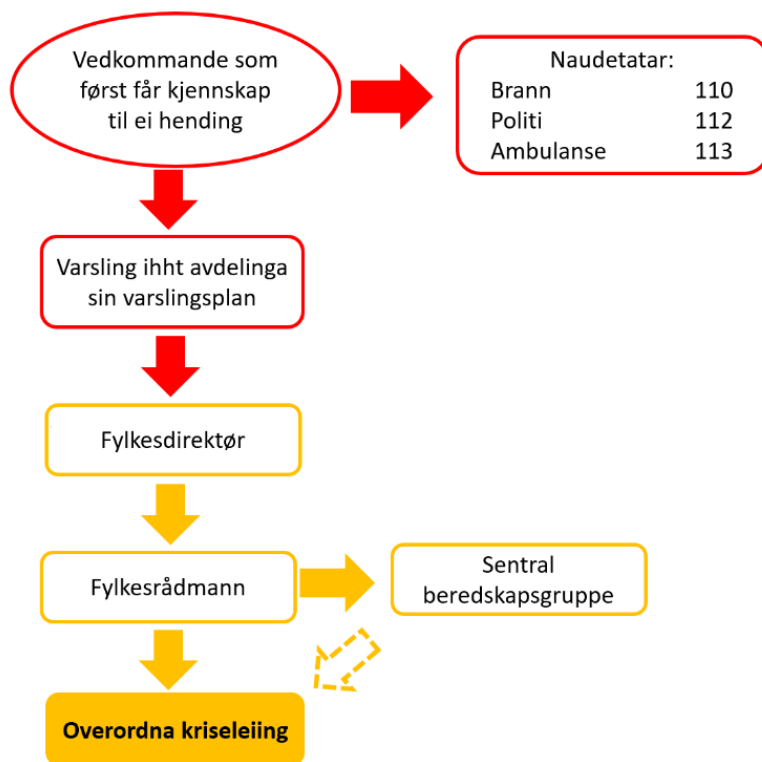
Vedkommande som først får kjennskap til ei hending

Naudetatar:
Brann 110
Politi 112
Ambulanse 113

Varsling ihht avdelinga sin varslingsplan

Fylkesdirektør

Fylkesrådmann

Sentral beredskapsgruppe

Overordna kriseleiing